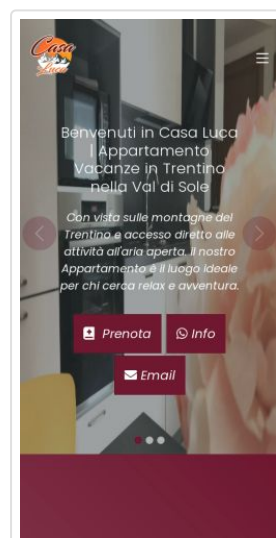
Casa Luca

Benvenuti in Casa Luca | Appartamento Vacanze in Trentino nella Val di Sole

Con vista sulle montagne del Trentino e accesso diretto alle attività all'aria aperta, il nostro Appartamento è il luogo ideale per chi cerca relax e avventura.

Prenota

Info

Email